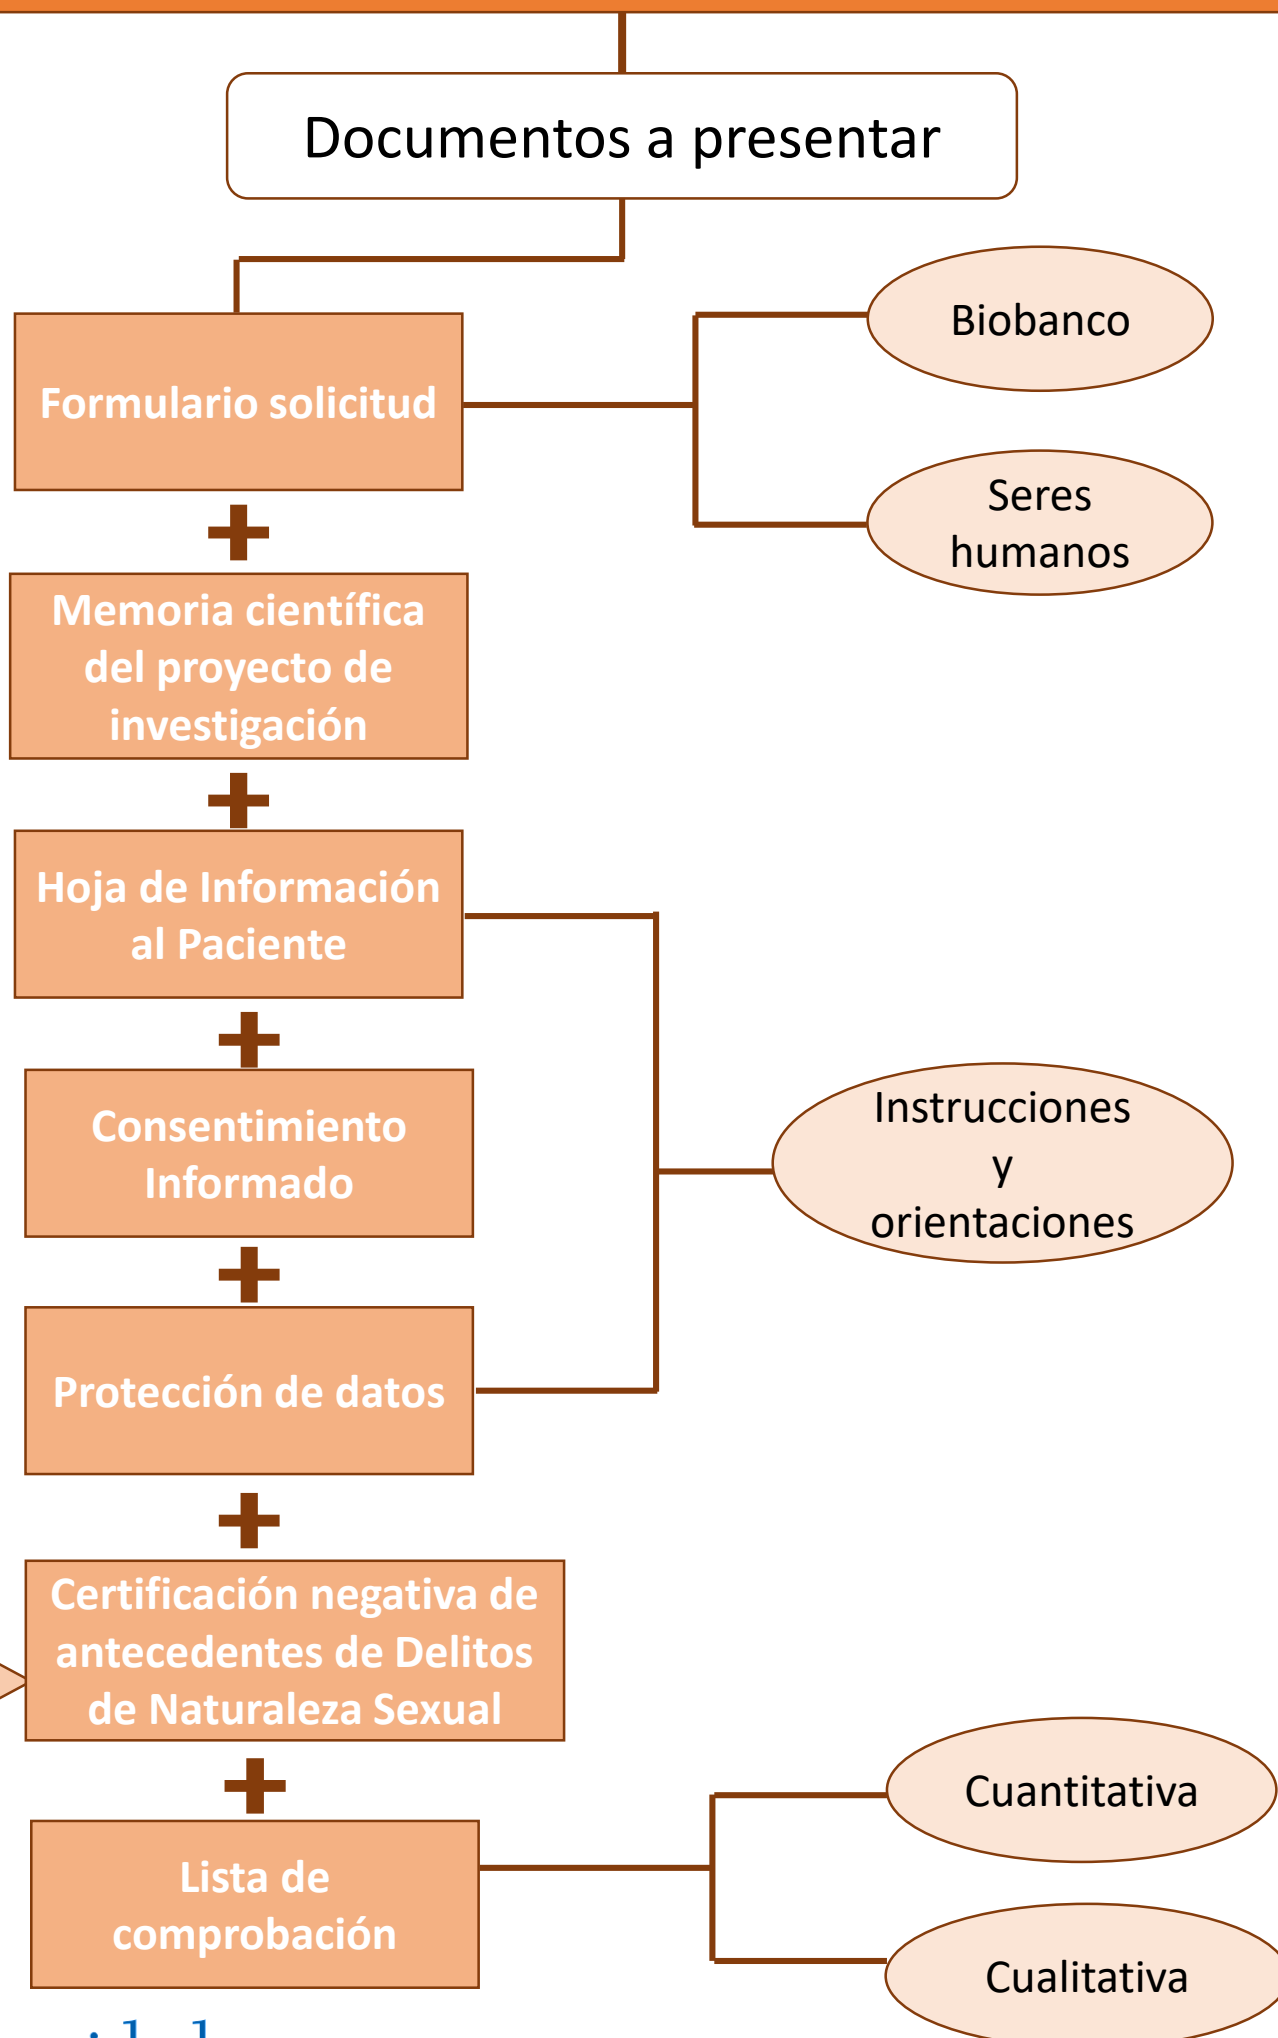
Documentos a presentar

Formulario solicitud

Biobanco

Seres humanos

Memoria científica del proyecto de investigación

Hoja de Información al Paciente

Consentimiento Informado

Instrucciones y orientaciones

Protección de datos

Certificación negativa de antecedentes de Delitos de Naturaleza Sexual

Lista de comprobación

Cuantitativa

Cualitativa

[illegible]